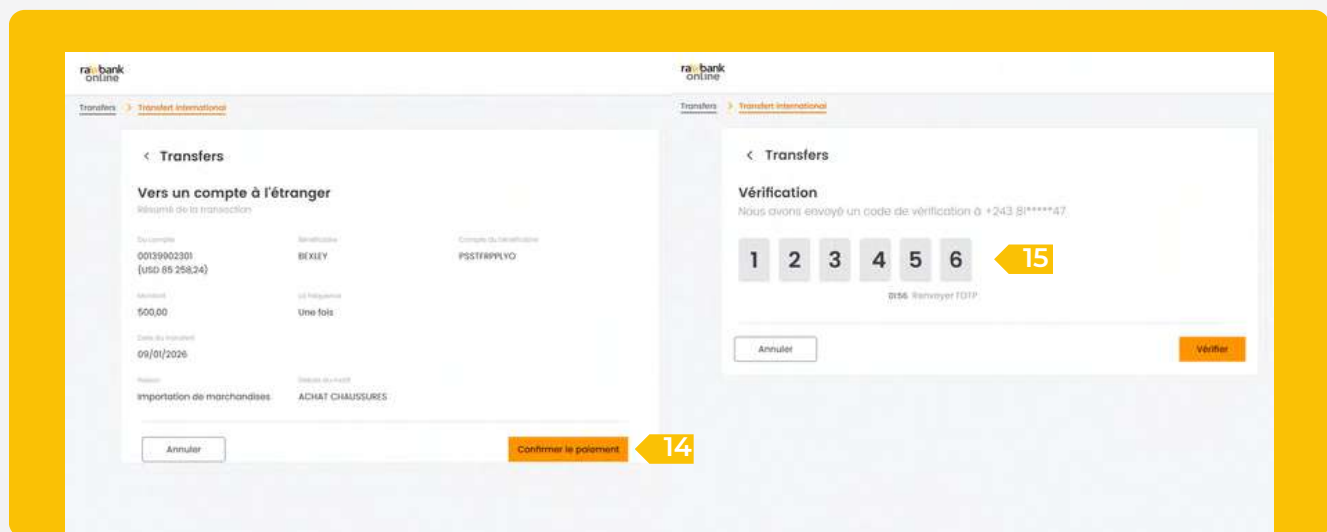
rawbank online

Transfers > Transfert international

< Transfers

Vers un compte à l'étranger

Résumé de la transaction

Du compte
00139002301
(USD 85 258,24)

Bénéficiaire
BEXLEY

Compte du bénéficiaire
PSSTFRPPLYO

Montant
500,00

La fréquence
Une fois

Date du transfert
09/01/2026

Raison
Importation de marchandises

Détails du motif
ACHAT CHAUSSURES

Annuler

Confirmer le paiement

14

rawbank online

Transfers > Transfert international

< Transfers

Vérification

Nous avons envoyé un code de vérification à +243 81*****47.

1 2 3 4 5 6

15

01:56 Renvoyer l'OTP

Annuler

Vérifier